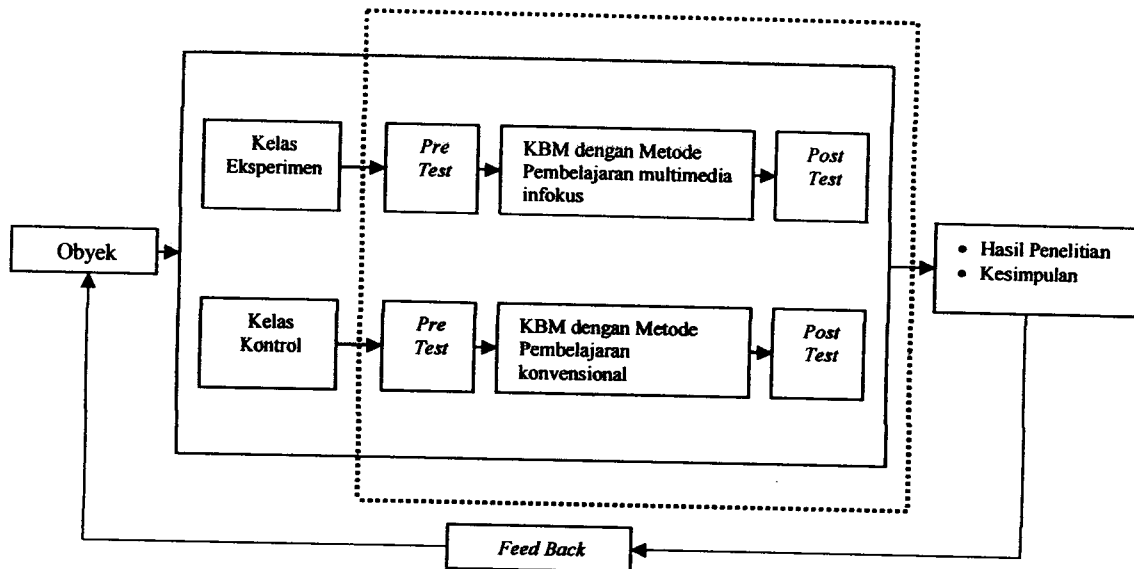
Kelas Eksperimen

Pre Test

KBM dengan Metode Pembelajaran multimedia infokus

Post Test

Obyek

Kelas Kontrol

Pre Test

KBM dengan Metode Pembelajaran konvensional

Post Test

• Hasil Penelitian
• Kesimpulan

Feed Back